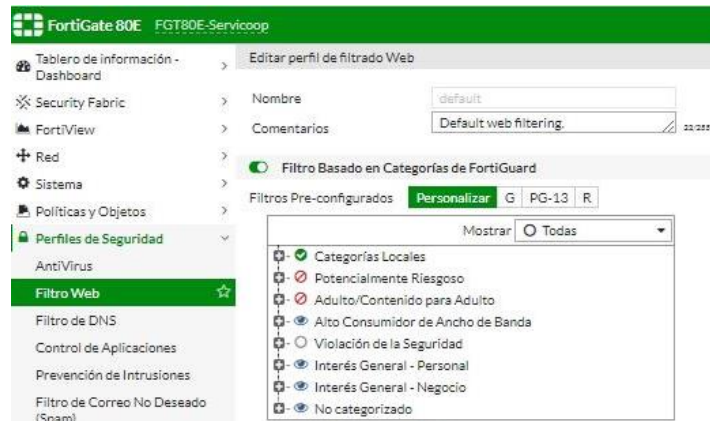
FortiGate 80E FGT80E-Servicoop

Tablero de información - Dashboard
Security Fabric
FortiView
Red
Sistema
Políticas y Objetos
Perfiles de Seguridad
AntiVirus
Filtro Web
Filtro de DNS
Control de Aplicaciones
Prevención de Intrusiones
Filtro de Correo No Deseado (Spam)

Editar perfil de filtrado Web

Nombre default
Comentarios Default web filtering. 22/255

Filtro Basado en Categorías de FortiGuard

Filtros Pre-configurados Personalizar G PG-13 R

Mostrar Todas

Categorías Locales
Potencialmente Riesgoso
Adulto/Contenido para Adulto
Alto Consumidor de Ancho de Banda
Violación de la Seguridad
Interés General - Personal
Interés General - Negocio
No categorizado